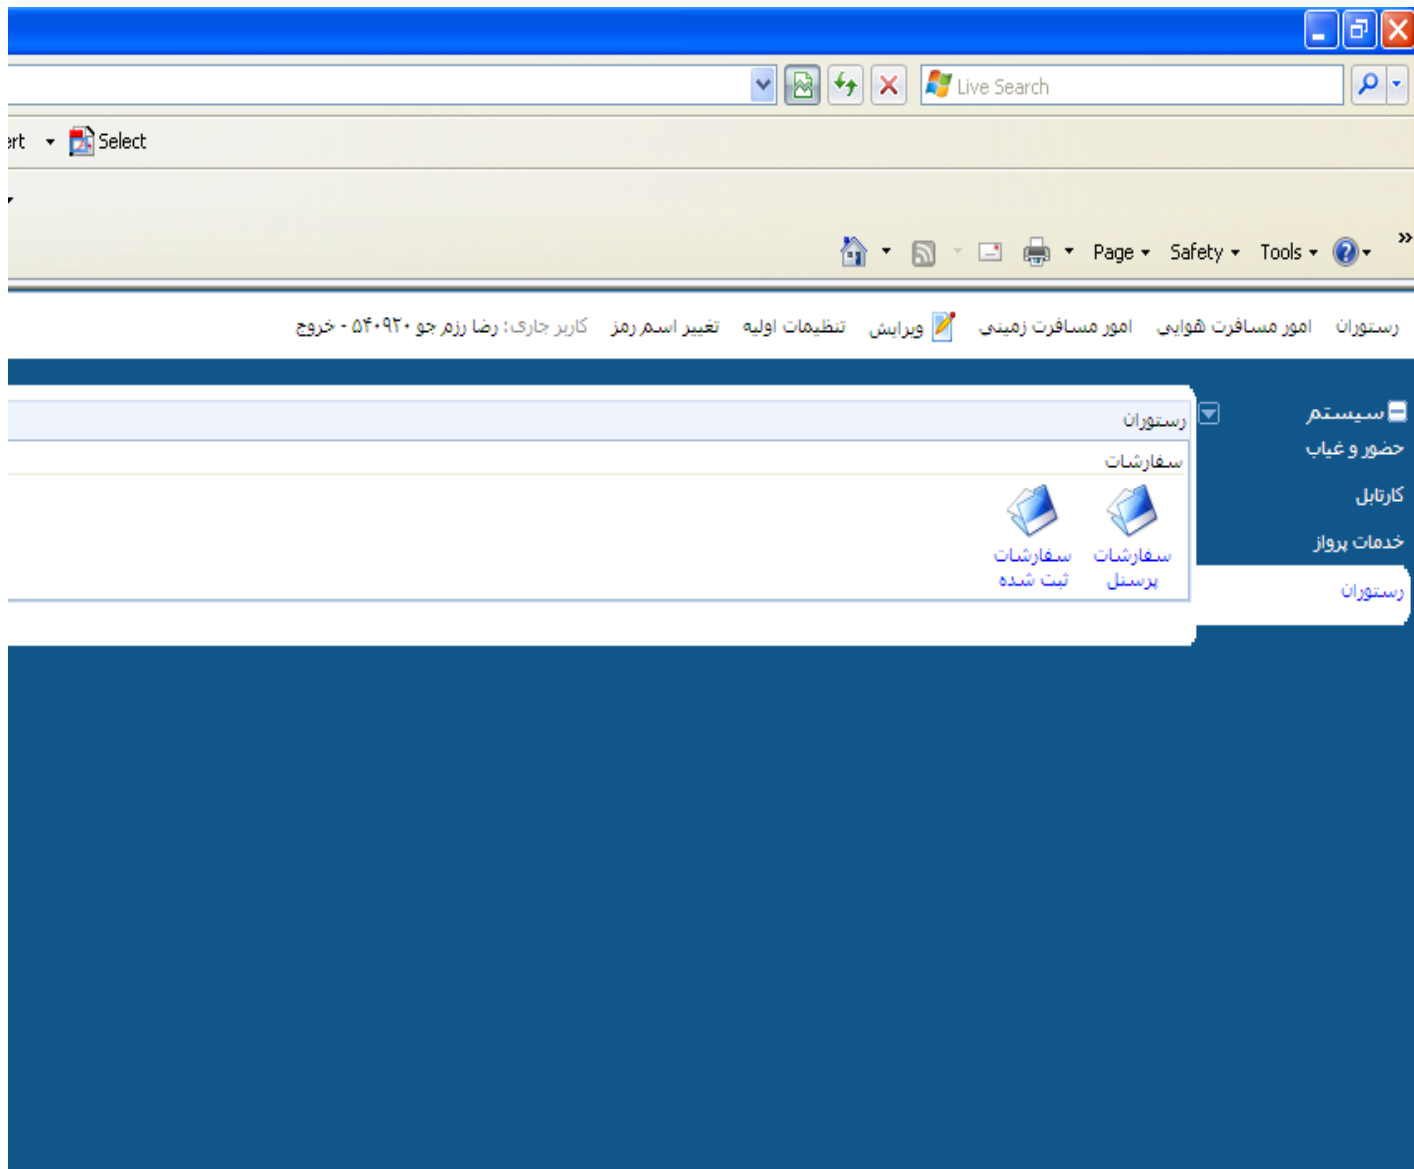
Live Search

ert Select

Page Safety Tools

رستوران امور مسافرت هوایی امور مسافرت زمینی ویرایش تنظیمات اولیه تغییر اسم رمز کاربر جاری: رضا رزم جو ۵۴۰۹۲۰ - خروج

سیستم
حضور و غیاب
کارتابل
خدمات پرواز
رستوران

رستوران
سفارشات
سفارشات پرسنل
سفارشات ثبت شده